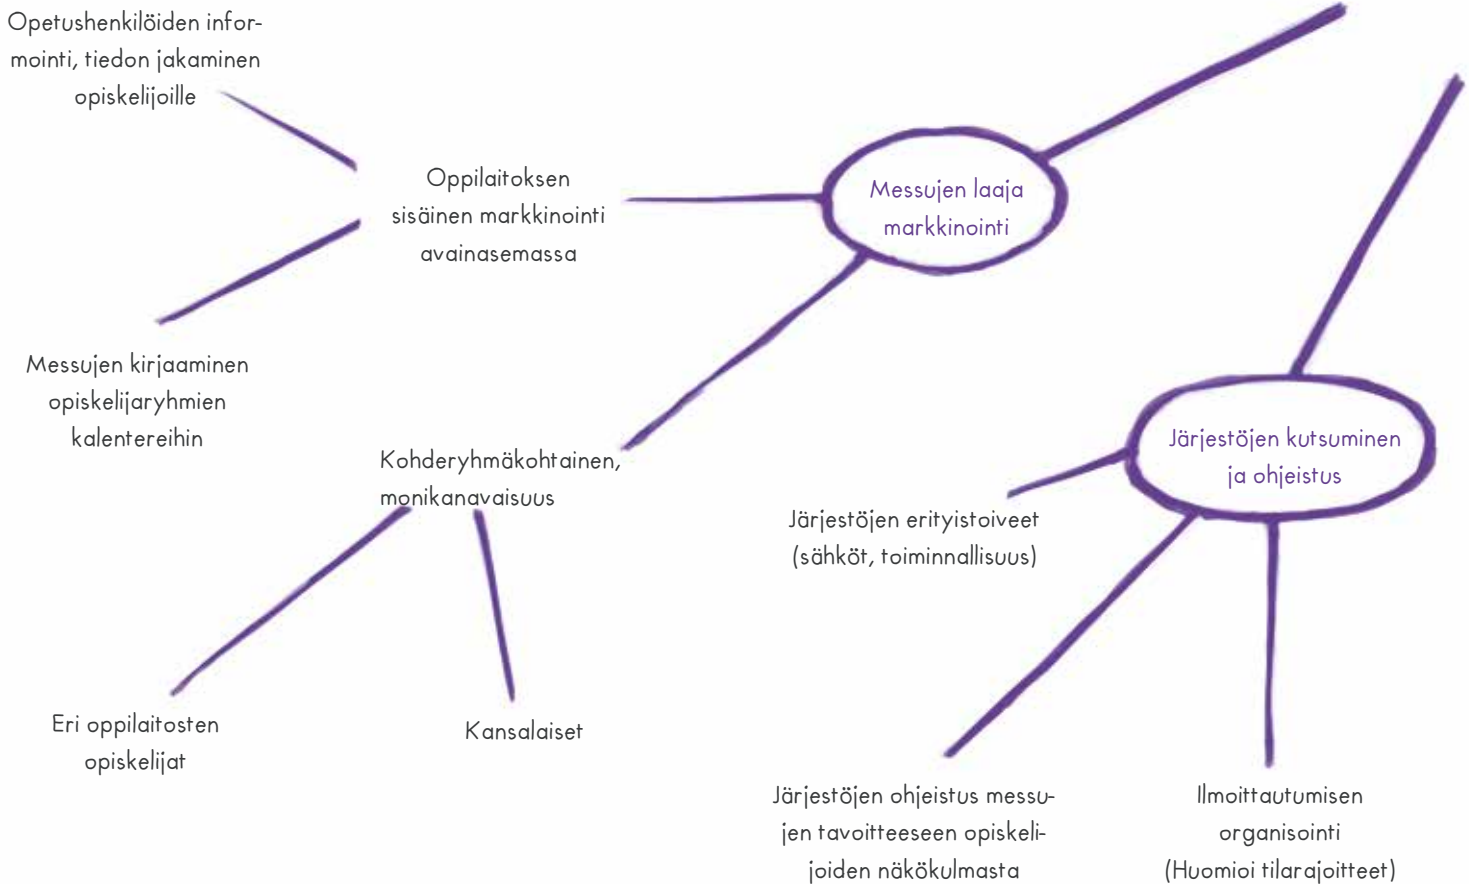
Opetushenkilöiden informointi, tiedon jakaminen opiskelijoille

Oppilaitoksen sisäinen markkinointi avainasemassa

Messujen laaja markkinointi

Messujen kirjaaminen opiskelijaryhmien kalentereihin

Kohderyhmäkohtainen, monikanavaisuus

Järjestöjen kutsuminen ja ohjeistus

Järjestöjen erityistoiveet (sähköt, toiminnallisuus)

Eri oppilaitosten opiskelijat

Kansalaiset

Järjestöjen ohjeistus messujen tavoitteeseen opiskelijoiden näkökulmasta

Ilmoittautumisen organisointi (Huomioi tilarajoitteet)